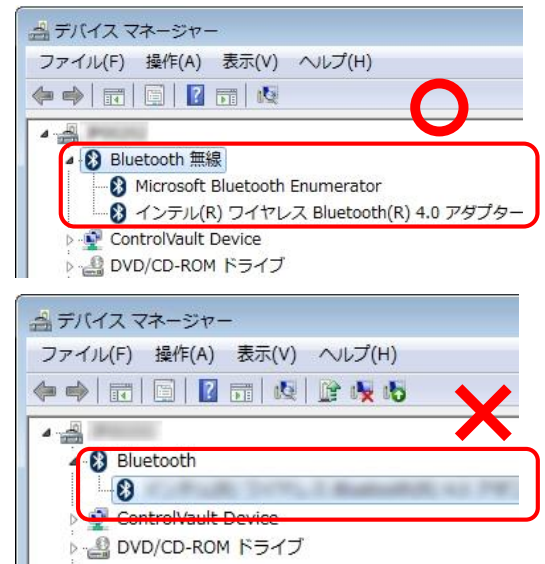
デバイス マネージャー
ファイル(F) 操作(A) 表示(V) ヘルプ(H)
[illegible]
Bluetooth 無線
Microsoft Bluetooth Enumerator
インテル(R) ワイヤレス Bluetooth(R) 4.0 アダプター
ControlVault Device
DVD/CD-ROM ドライブ

デバイス マネージャー
ファイル(F) 操作(A) 表示(V) ヘルプ(H)
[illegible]
Bluetooth
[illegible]
ControlVault Device
DVD/CD-ROM ドライブ